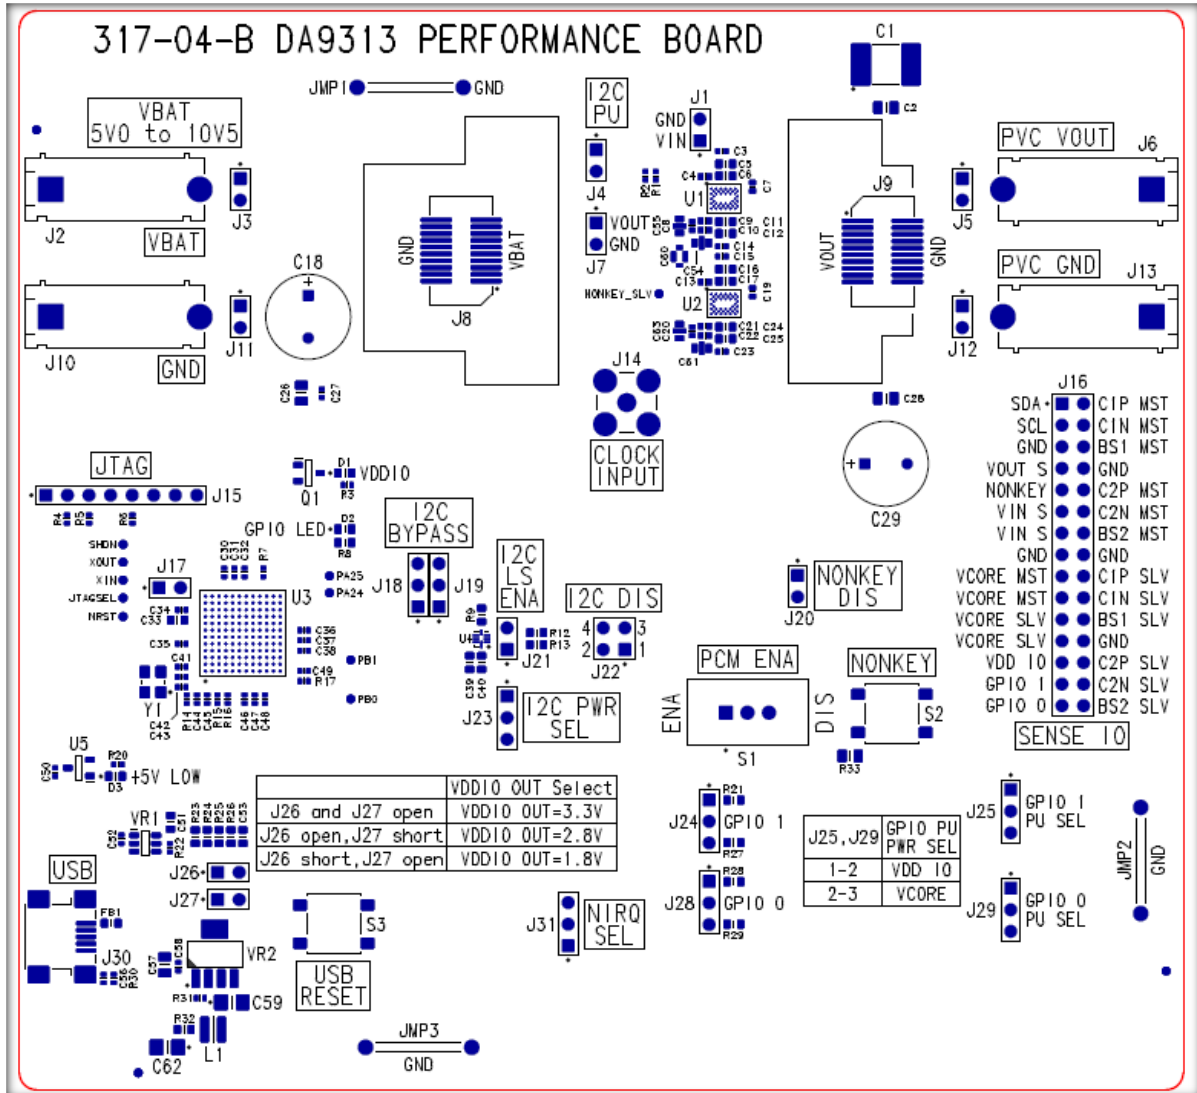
317-04-B DA9313 PERFORMANCE BOARD

JMP1 GND

C1
C2

VBAT
5V0 to 10V5

J2
VBAT
J3

J10
GND
J11

C18

C26 C27

GND
VBAT
J8

I2C
PU
J4
J1
GND
VIN
C3 C5 C6 C4 C7
R2 R1
U1
C9 C11 C10 C12
C55 C8
VOUT
GND
J7
C14 C15
C60
C54 C16 C17
C13
NONKEY_SLV
U2
C19
C63 C20 C21 C24 C22 C25
C23 C61

J14
CLOCK
INPUT

J9
VOUT
GND

PVC VOUT
J6
J5

PVC GND
J13
J12

C28

C29

J16
SDA
SCL
GND
VOUT S
NONKEY
VIN S
VIN S
GND
VCORE MST
VCORE MST
VCORE SLV
VCORE SLV
VDD IO
GPIO 1
GPIO 0
C1P MST
C1N MST
BS1 MST
GND
C2P MST
C2N MST
BS2 MST
GND
C1P SLV
C1N SLV
BS1 SLV
GND
C2P SLV
C2N SLV
BS2 SLV
SENSE IO

JTAG
J15
R4 R5 R6

Q1
D1
VDDIO
R3

SHDN
XOUT
XIN
JTAGSEL
NRST

J17
C34
C33
C35
C41
Y1
C42
C43

GPIO LED
D2
R8
C30 C31 C32
R7
PA25
PA24
U3
C36 C37 C38
PB1
C49
R17
PB0
R14 C44 R15 R16 C46 C47 C48

I2C
BYPASS
J18
J19

I2C
LS
ENA
R9
U4
R12
R13
J21
C39 C40

I2C DIS
4 3
2 1
J22

I2C PWR
SEL
J23

NONKEY
DIS
J20

PCM ENA
ENA
DIS
S1

NONKEY
S2
R33

U5
C50
R20
D3
+5V LOW

VR1
C52
C51
R22
R23 R24 R25 R26 C53

| | VDDIO OUT Select |
|---|---|
| J26 and J27 open | VDDIO OUT=3.3V |
| J26 open,J27 short | VDDIO OUT=2.8V |
| J26 short,J27 open | VDDIO OUT=1.8V |

J26
J27

USB
FB1
J30
C36 R30
C57 C58
VR2
R31
C59
R32
L1
C62

S3
USB
RESET

JMP3
GND

J31
NIRQ
SEL

R21
J24
GPIO 1
R27
R28
J28
GPIO 0
R29

| J25,J29 | GPIO PU PWR SEL |
|---|---|
| 1-2 | VDD IO |
| 2-3 | VCORE |

J25
GPIO 1
PU SEL

J29
GPIO 0
PU SEL

JMP2
GND